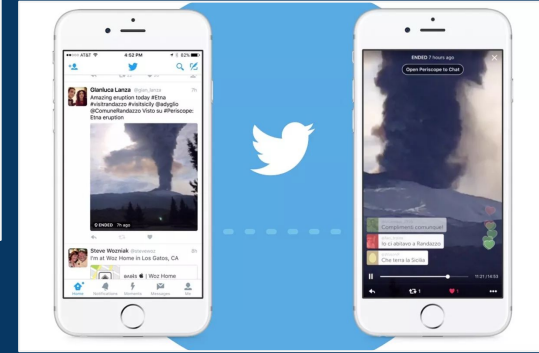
AT&T 4:52 PM 82%

Gianluca Lanza @gian_lanza 7h
Amazing eruption today #Etna #visitrandazzo #visitsicily @adyglio @ComuneRandazzo Visto su #Periscope: Etna eruption

ENDED 7h ago

Steve Wozniak @stevewoz 8h
I'm at Woz Home in Los Gatos, CA

woz's | Woz Home

Home Notifications Moments Messages Me

ENDED 7 hours ago
Open Periscope to Chat

Complimenti comunque!
Io ci abitavo a Randazzo
Che terra la Sicilia

11:21 / 14:50
1 1